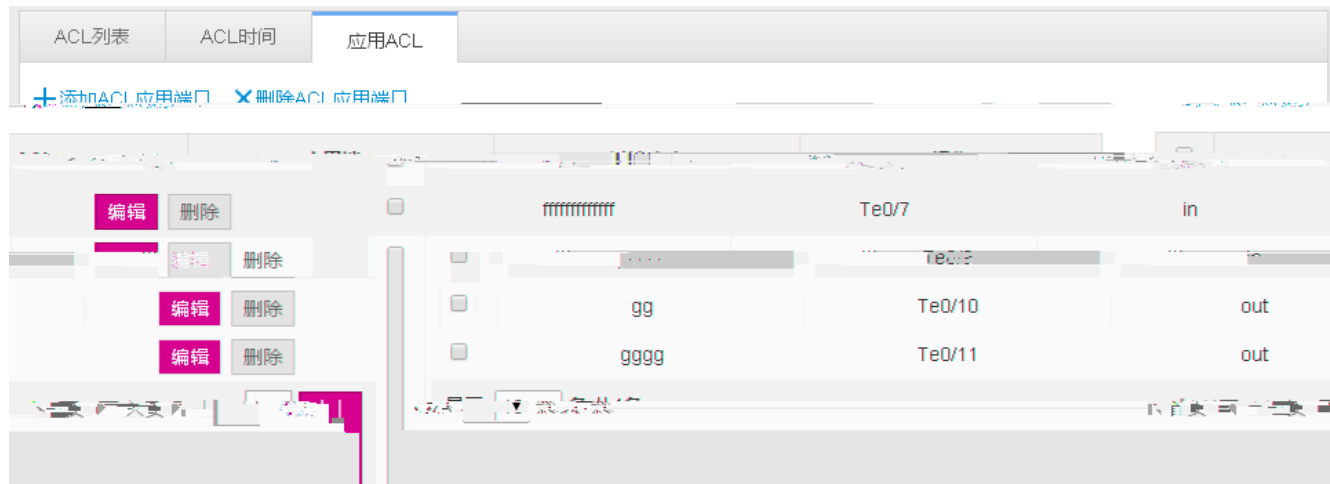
ACL列表 ACL时间 应用ACL

+添加ACL应用端口 ✕删除ACL应用端口

| | | | |
|---|---|---|---|
| 编辑 删除 | | ffffffffffff | Te0/7 | in |
| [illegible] 删除 | | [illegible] | Te0/9 | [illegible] |
| 编辑 删除 | | gg | Te0/10 | out |
| 编辑 删除 | | gggg | Te0/11 | out |

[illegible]